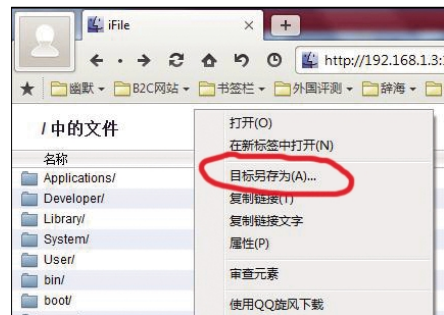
iFile
×
+
http://192.168.1.3:
幽默
B2C网站
书签栏
外国评测
辞海
/ 中的文件
名称
Applications/
Developer/
Library/
System/
User/
bin/
boot/
打开(O)
在新标签中打开(N)
目标另存为(A)...
复制链接(T)
复制链接文字
属性(P)
审查元素
使用QQ旋风下载